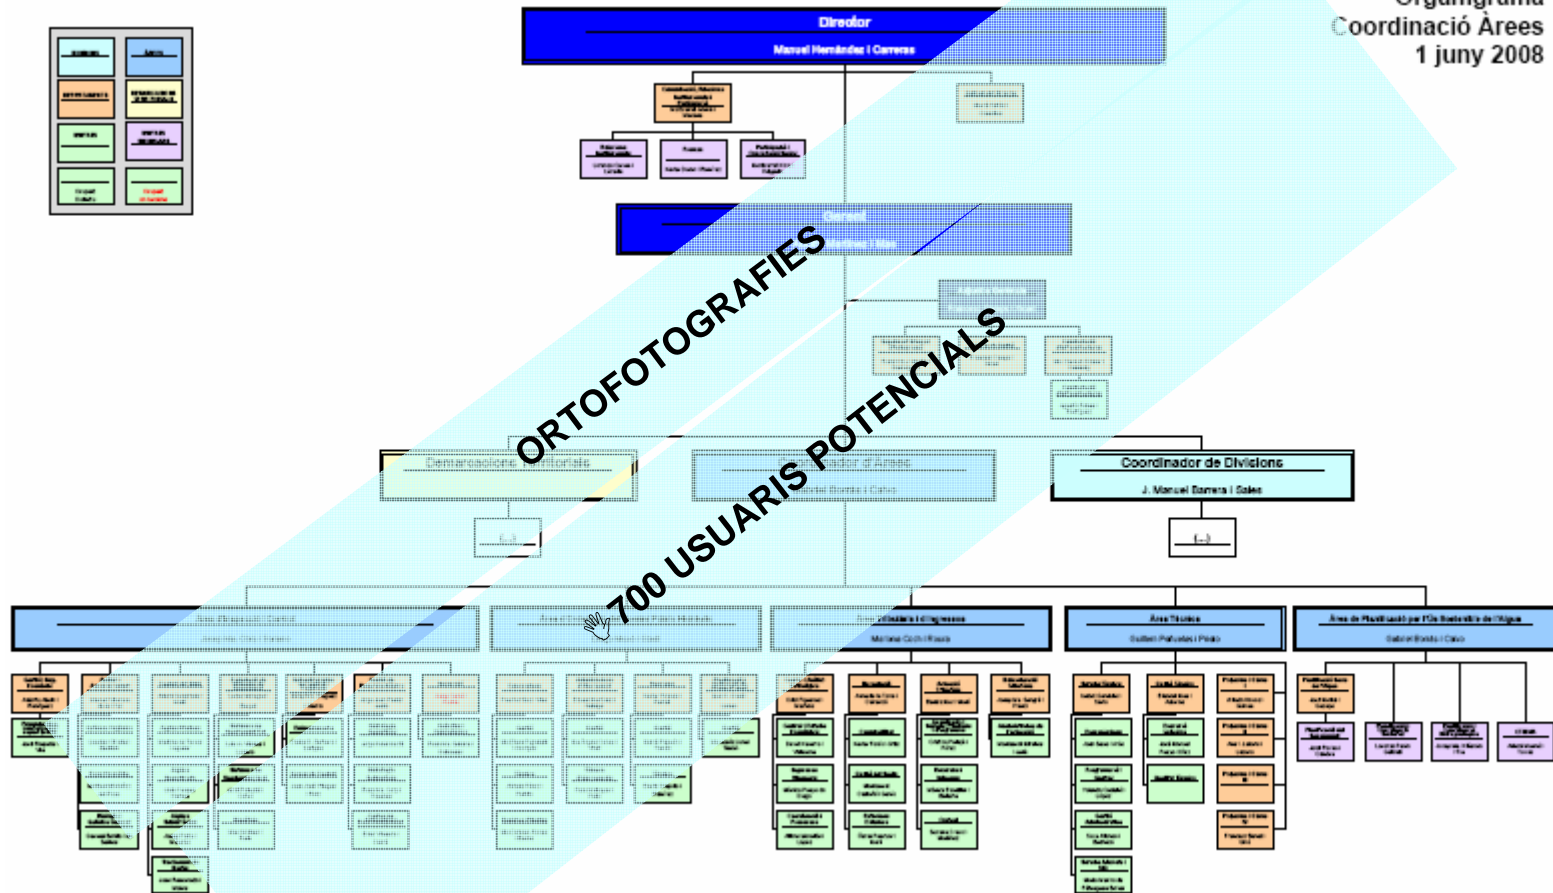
Organigrama
Coordinació Àrees
1 juny 2008

Director
Manuel Hernández i Carreras

Gerent

ORTOFOTOGRAFIES

700 USUARIS POTENCIALS

Demarcacions Territorials

Coordinador d'Àrees
Gabriel Borràs i Calvo

Coordinador de Divisions
J. Manuel Barrera i Sales

(...)

(...)

Àrea d'Estudis i d'Ingeniesa
Mariano Cech i Plasa

Àrea Tècnica
Gabriel Peñuelas i Prats

Àrea de Planificació per l'Ús Sostenible de l'Aigua
Gabriel Borràs i Calvo